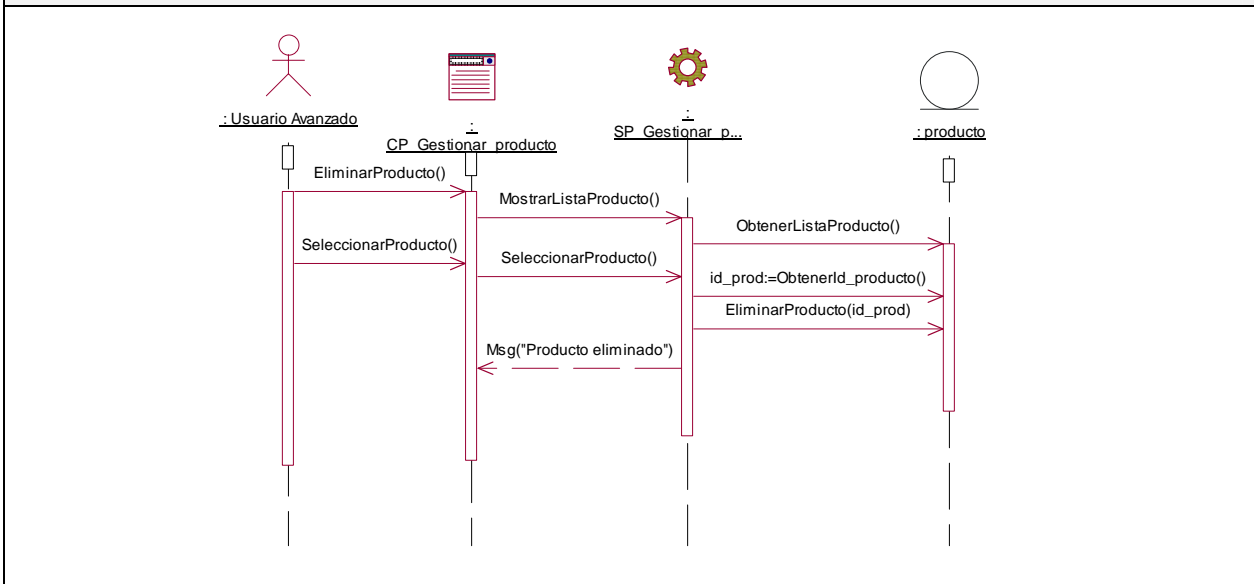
: Usuario Avanzado

:
CP_Gestionar_producto

:
SP_Gestionar_p...

: producto

EliminarProducto()

MostrarListaProducto()

ObtenerListaProducto()

SeleccionarProducto()

SeleccionarProducto()

id_prod:=ObtenerId_producto()

EliminarProducto(id_prod)

Msg("Producto eliminado")